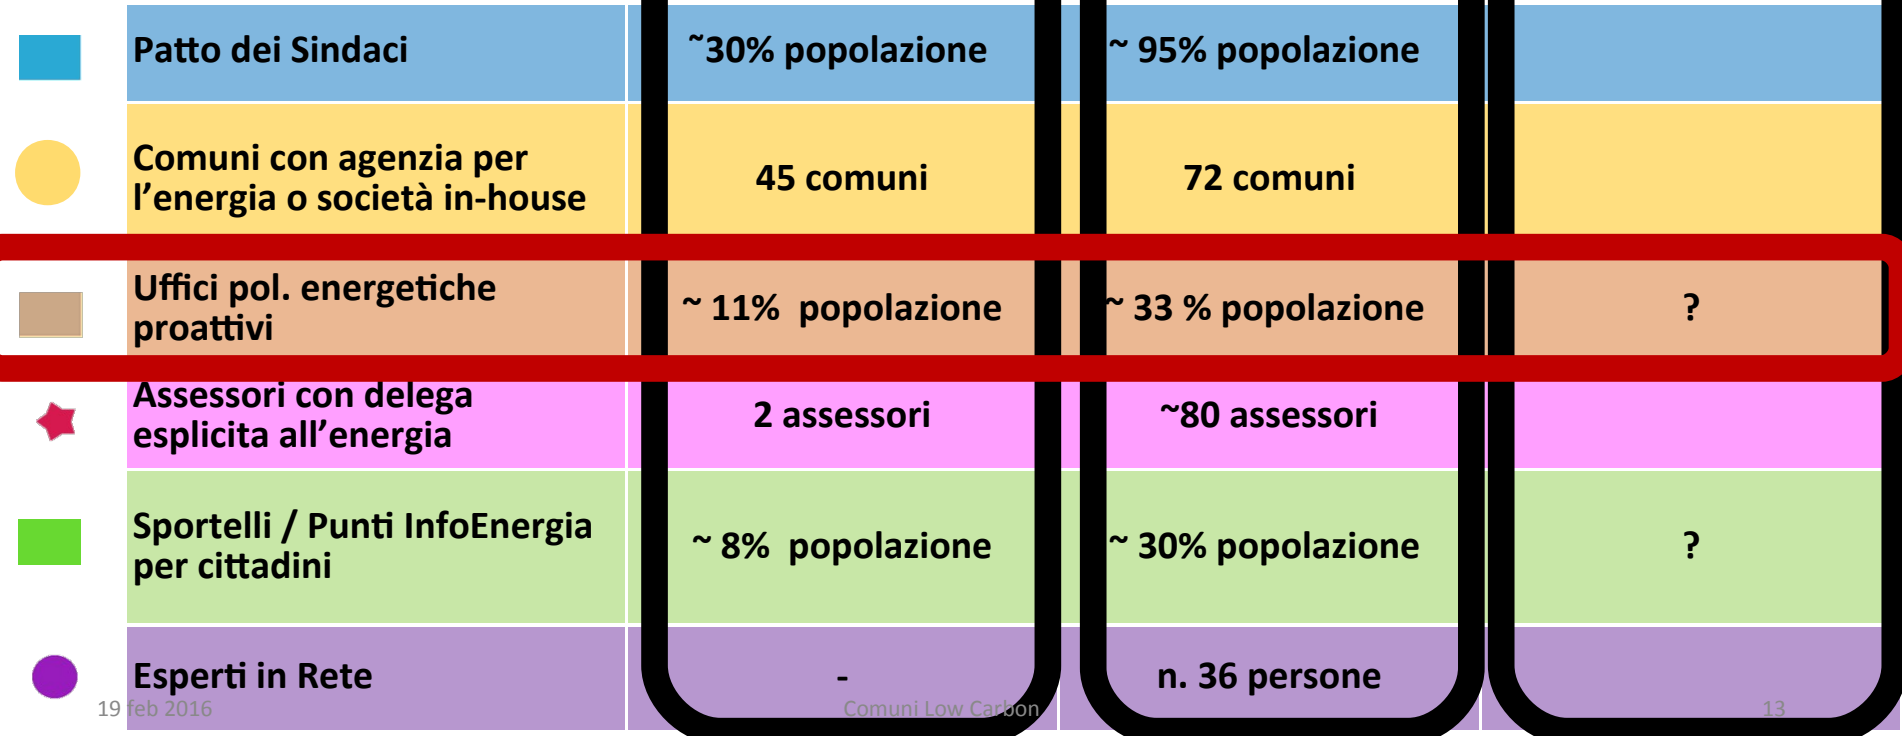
| Patto dei Sindaci | ˜30% popolazione | ~ 95% popolazione | |
|---|---|---|---|
| Comuni con agenzia per l'energia o società in-house | 45 comuni | 72 comuni | |
| Uffici pol. energetiche proattivi | ~ 11% popolazione | ~ 33 % popolazione | ? |
| Assessori con delega esplicita all'energia | 2 assessori | ~80 assessori | |
| Sportelli / Punti InfoEnergia per cittadini | ~ 8% popolazione | ~ 30% popolazione | ? |
| Esperti in Rete | - | n. 36 persone | |

19 feb 2016

Comuni Low Carbon

13